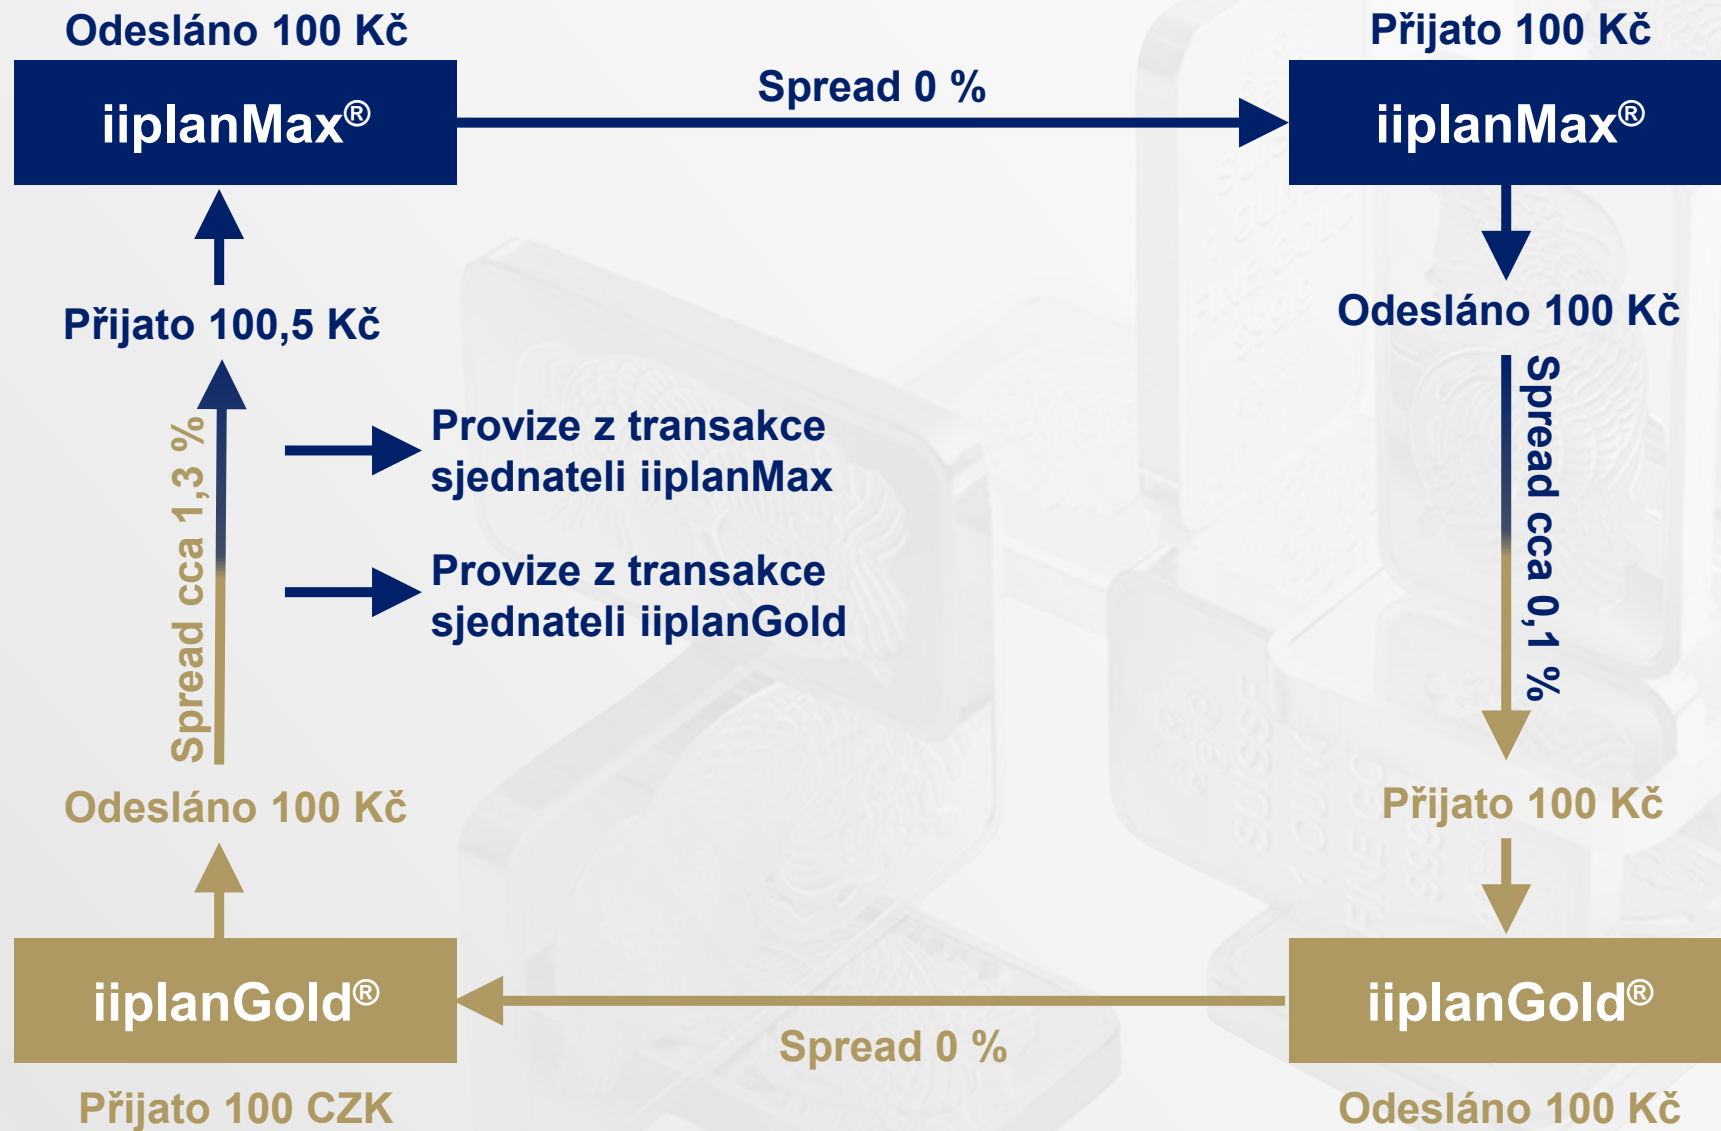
Odesláno 100 Kč

iiplanMax®

Spread 0 %

Přijato 100 Kč

iiplanMax®

Odesláno 100 Kč

Spread cca 0,1 %

Přijato 100 Kč

Přijato 100,5 Kč

Spread cca 1,3 %

Provize z transakce sjednateli iiplanMax

Provize z transakce sjednateli iiplanGold

Odesláno 100 Kč

iiplanGold®

Spread 0 %

iiplanGold®

Přijato 100 CZK

Odesláno 100 Kč